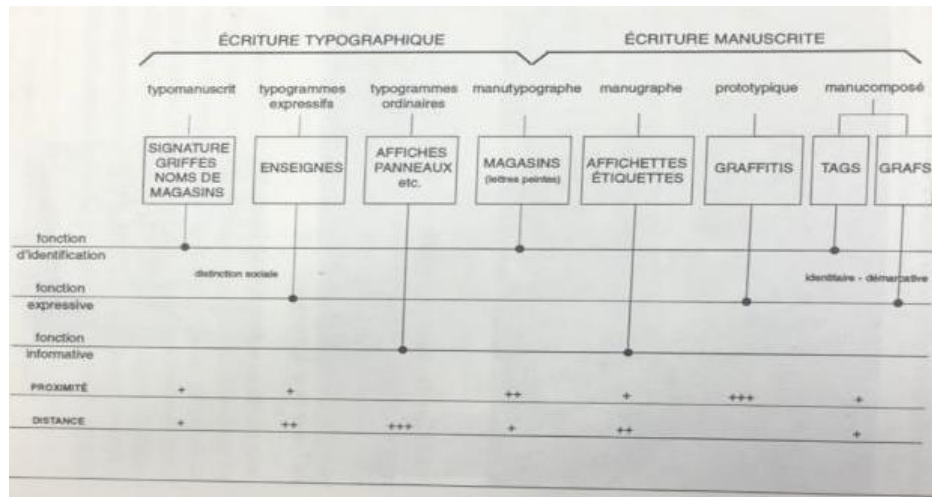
ÉCRITURE TYPOGRAPHIQUE

ÉCRITURE MANUSCRITE

typomanuscrit

typogrammes expressifs

typogrammes ordinaires

manutypographe

manugraphe

prototypique

manucomposé

SIGNATURE GRIFFES NOMS DE MAGASINS

ENSEIGNES

AFFICHES PANNEAUX etc.

MAGASINS (lettres peintes)

AFFICHETTES ÉTIQUETTES

GRAFFITIS

TAGS

GRAFS

fonction d'identification

distinction sociale

identitaire - démarcative

fonction expressive

fonction informative

| PROXIMITÉ | + | + | | ++ | + | +++ | + |
|---|---|---|---|---|---|---|---|
| DISTANCE | + | ++ | +++ | + | ++ | | + |